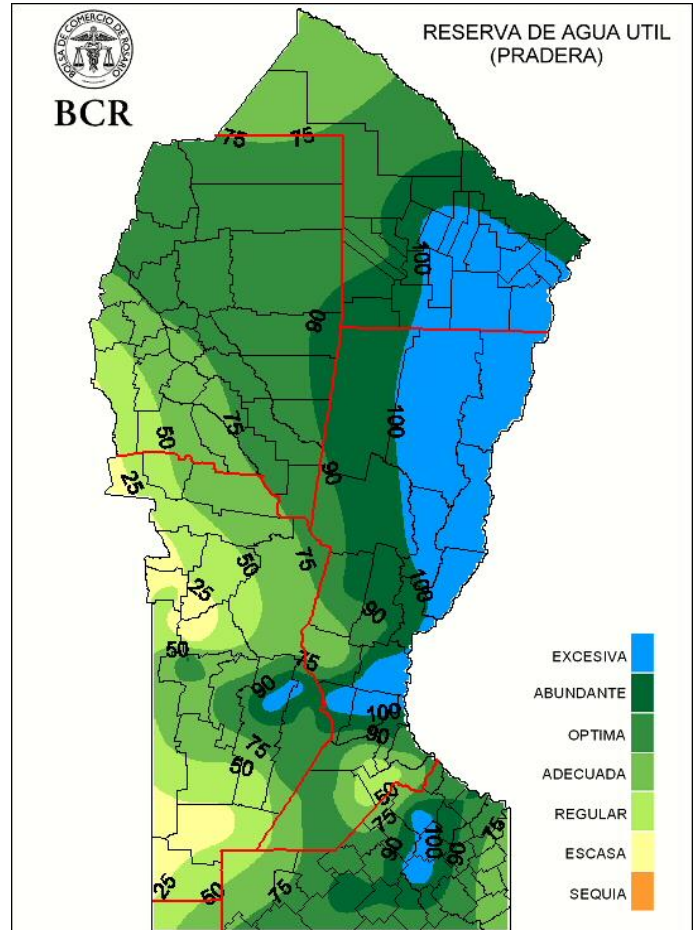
BOLSA DE COMERCIO DE ROSARIO

BCR

RESERVA DE AGUA UTIL
(PRADERA)

75
75
100
90
100
75
50
90
25
50
75
25
100
90
50
75
90
100
90
75
50
50
75
100
90
90
75
25
50
75

EXCESIVA
ABUNDANTE
OPTIMA
ADECUADA
REGULAR
ESCASA
SEQUIA